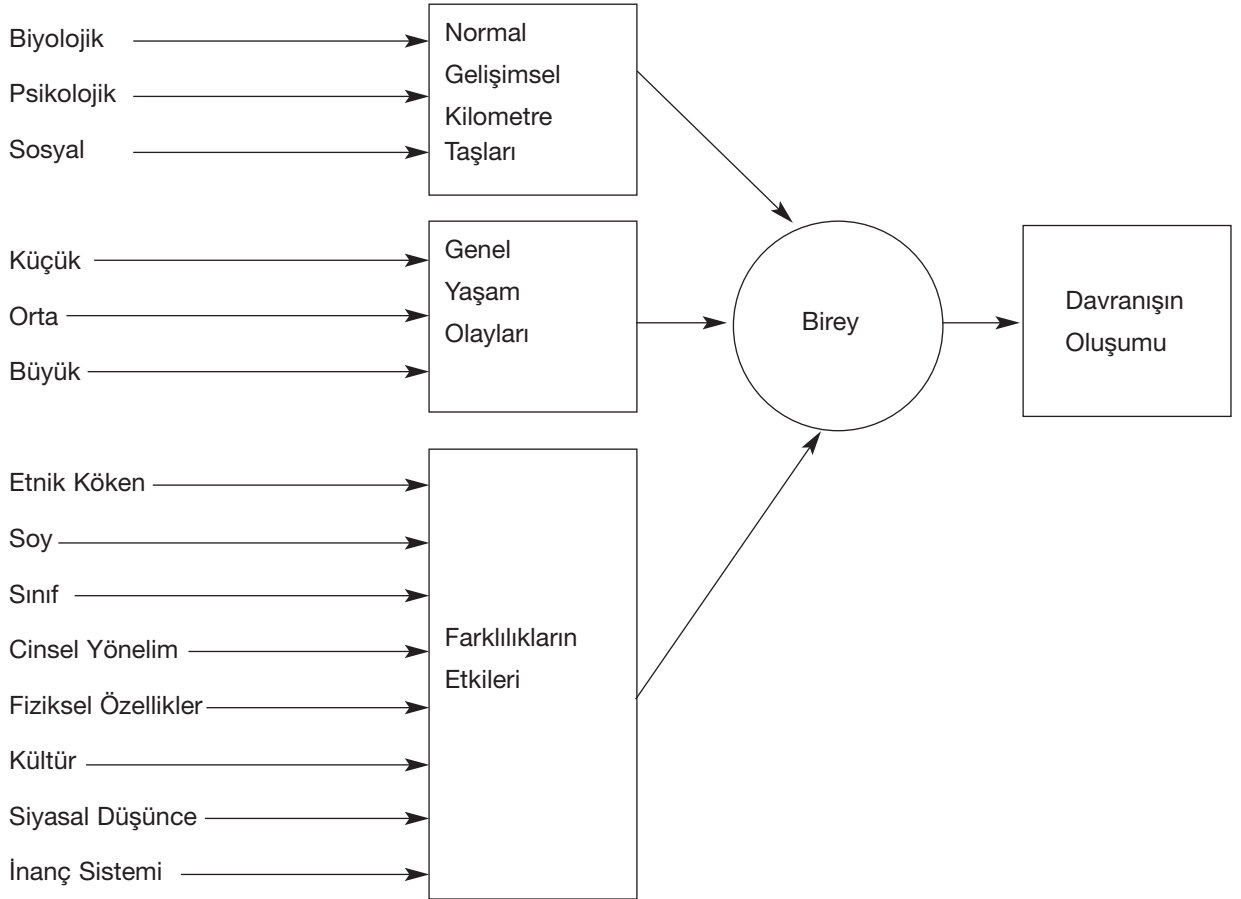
Biyolojik
Psikolojik
Sosyal

Normal Gelişimsel Kilometre Taşları

Küçük
Orta
Büyük

Genel Yaşam Olayları

Birey

Davranışın Oluşumu

Etnik Köken
Soy
Sınıf
Cinsel Yönelim
Fiziksel Özellikler
Kültür
Siyasal Düşünce
İnanç Sistemi

Farklılıkların Etkileri